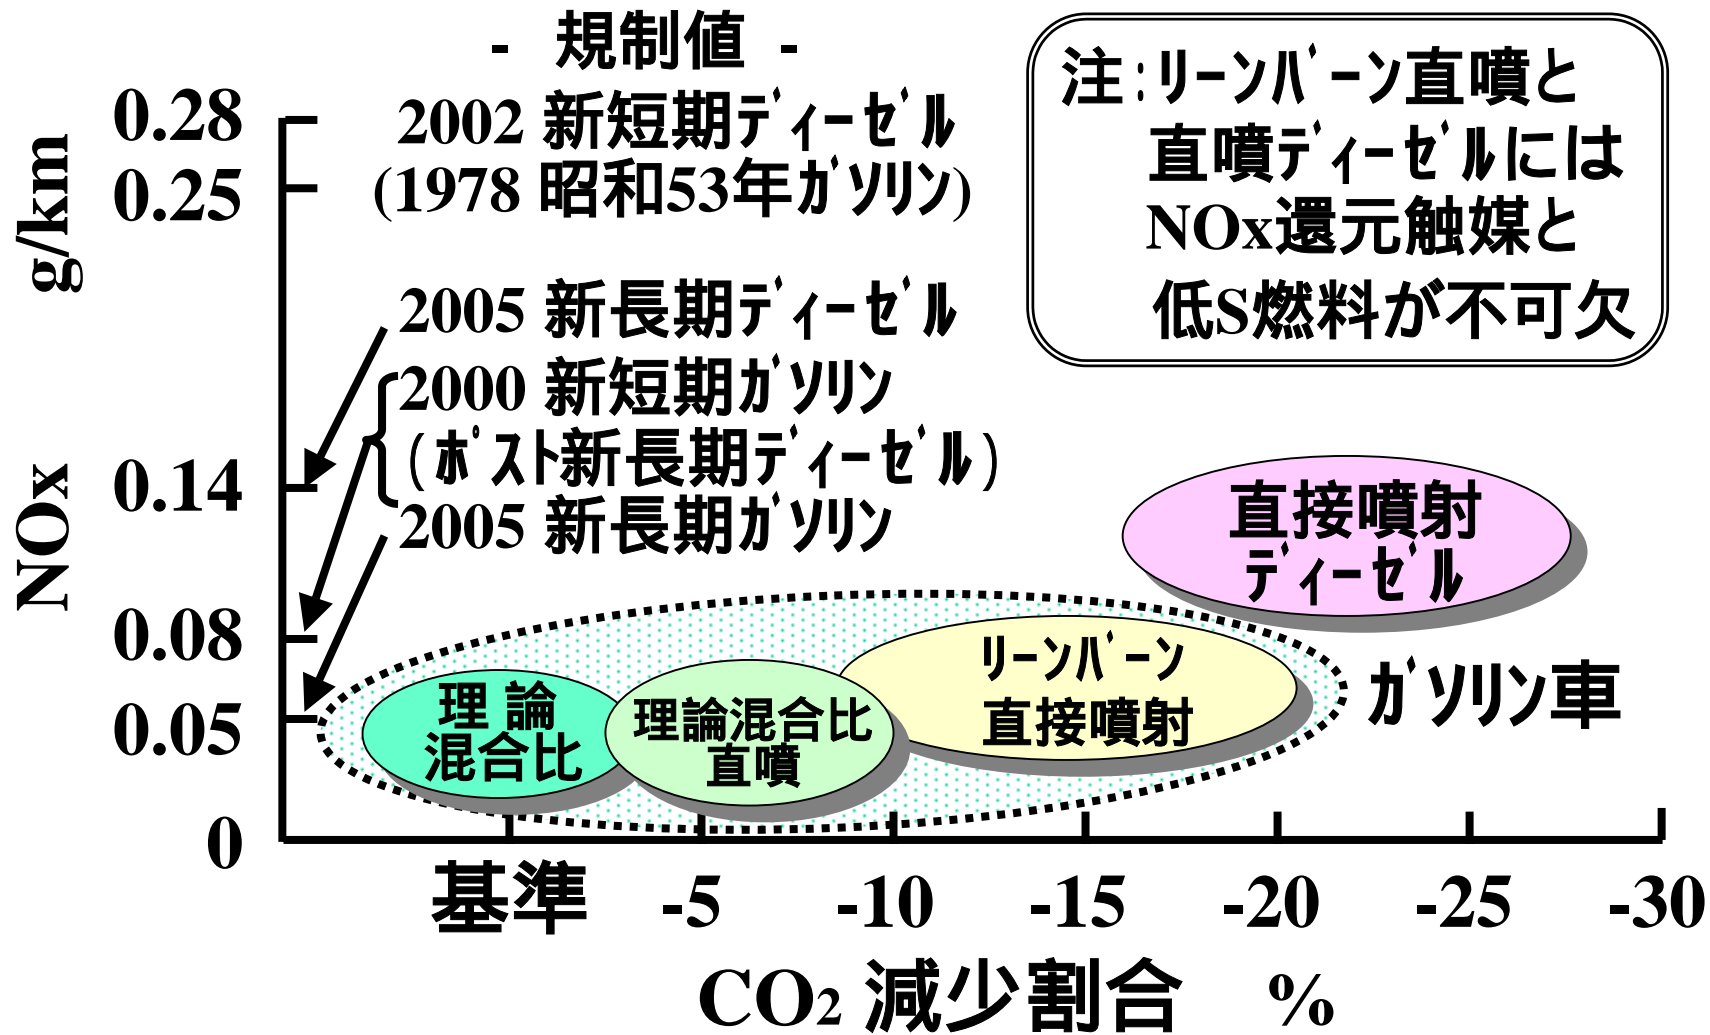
- 規制値 -

2002 新短期ディーゼル
(1978 昭和53年ガソリン)

2005 新長期ディーゼル

2000 新短期ガソリン
(ポスト新長期ディーゼル)

2005 新長期ガソリン

注:リーンバーン直噴と直噴ディーゼルにはNOx還元触媒と低S燃料が不可欠

g/km

NOx

0.28
0.25
0.14
0.08
0.05
0

直接噴射ディーゼル

リーンバーン直接噴射

ガソリン車

理論混合比

理論混合比直噴

基準 -5 -10 -15 -20 -25 -30

$CO_2$ 減少割合 %